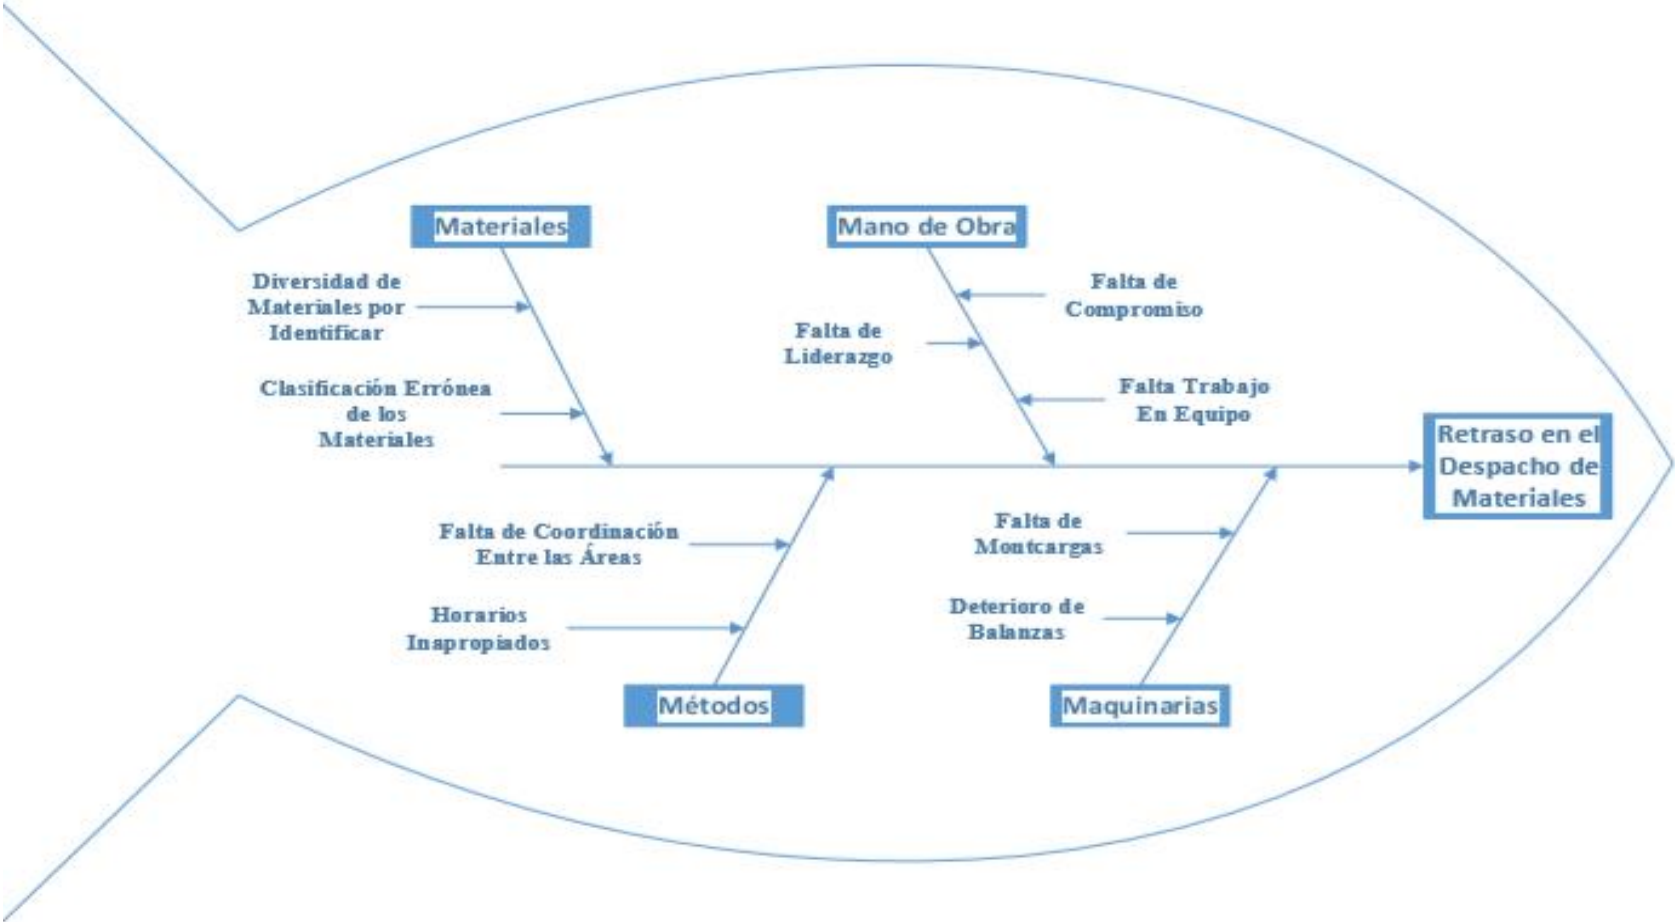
Materiales

Mano de Obra

Diversidad de Materiales por Identificar

Falta de Compromiso

Falta de Liderazgo

Clasificación Errónea de los Materiales

Falta Trabajo En Equipo

Retraso en el Despacho de Materiales

Falta de Coordinación Entre las Áreas

Falta de Montcargas

Horarios Inapropiados

Deterioro de Balanzas

Métodos

Maquinarias